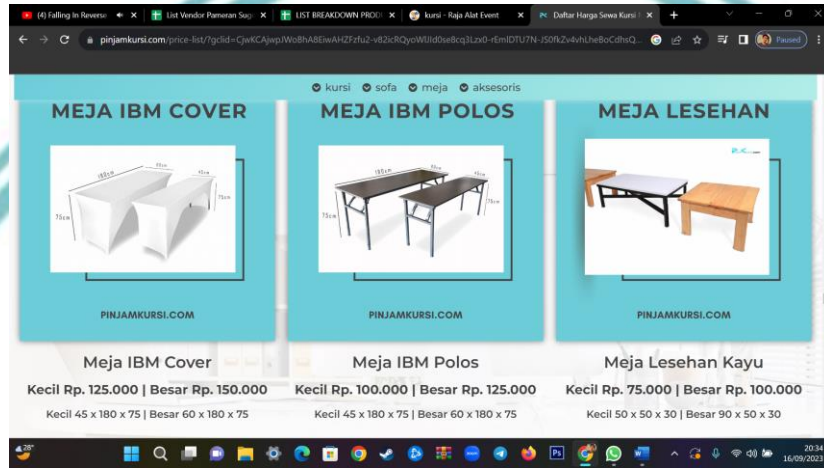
(4) Falling In Reverse | List Vendor Pameran Sup | LIST BREAKDOWN PROD | kursi - Raja Alat Event | Daftar Harga Sewa Kursi

pinjamkursi.com/price-list/?gclid=CjwKCAjwpJWoBhA8EiwAHZFzfu2-v82icRQyoWUld0se8cq3Lzx0-rEmIDTU7N-JS0fkZv4vhLheBoCdhsQ...

Paused

kursi sofa meja aksesoris

MEJA IBM COVER

180cm 60cm 45cm 75cm 75cm

PINJAMKURSI.COM

Meja IBM Cover

Kecil Rp. 125.000 | Besar Rp. 150.000

Kecil 45 x 180 x 75 | Besar 60 x 180 x 75

MEJA IBM POLOS

180cm 60cm 45cm 75cm 75cm

PINJAMKURSI.COM

Meja IBM Polos

Kecil Rp. 100.000 | Besar Rp. 125.000

Kecil 45 x 180 x 75 | Besar 60 x 180 x 75

MEJA LESEHAN

PINJAMKURSI.COM

Meja Lesehan Kayu

Kecil Rp. 75.000 | Besar Rp. 100.000

Kecil 50 x 50 x 30 | Besar 90 x 50 x 30

28°

20:34
16/09/2023